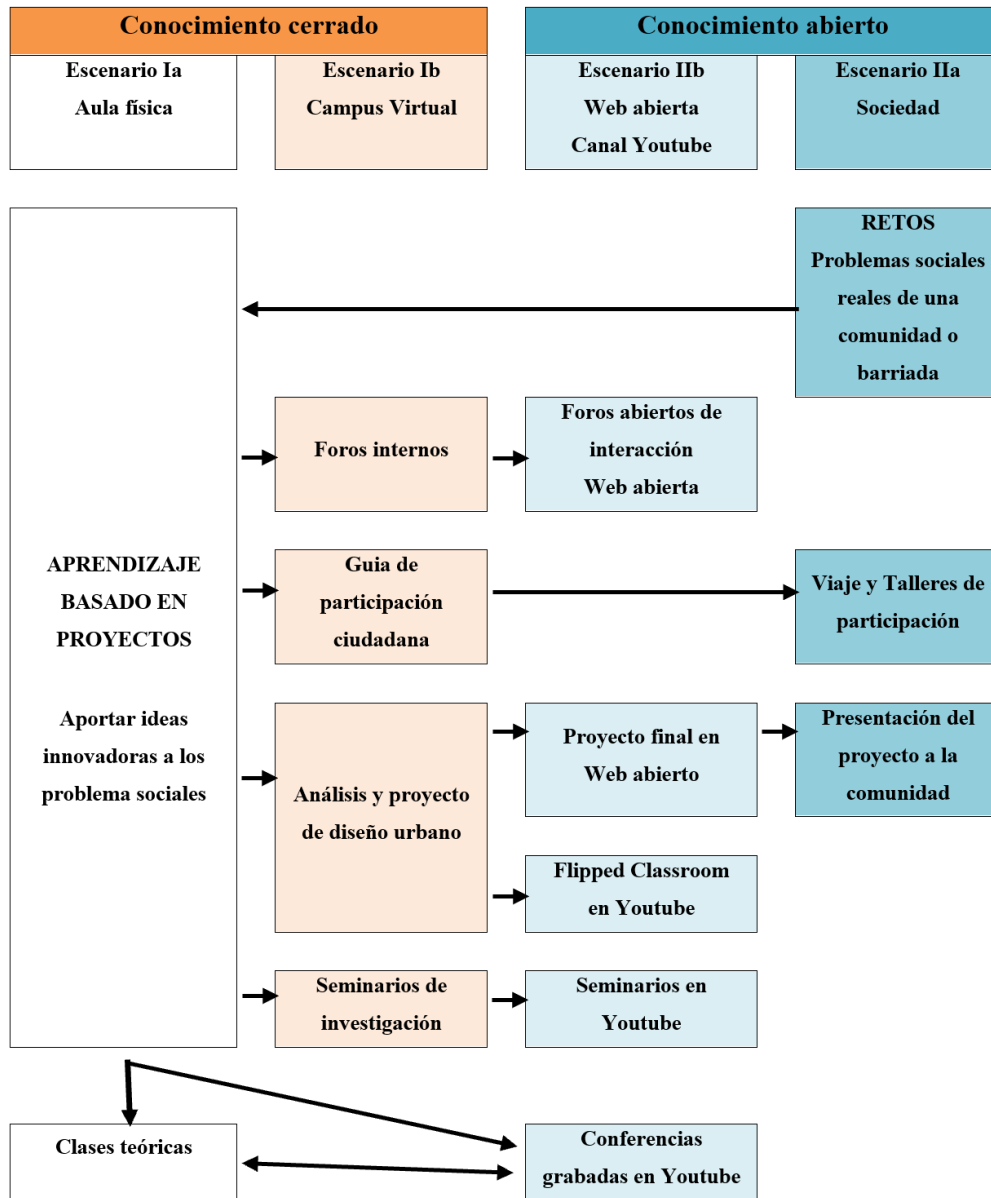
Conocimiento cerrado

Conocimiento abierto

Escenario Ia
Aula física

Escenario Ib
Campus Virtual

Escenario IIb
Web abierta
Canal Youtube

Escenario IIa
Sociedad

RETOS
Problemas sociales reales de una comunidad o barriada

APRENDIZAJE BASADO EN PROYECTOS

Aportar ideas innovadoras a los problema sociales

Foros internos

Foros abiertos de interacción
Web abierta

Guia de participación ciudadana

Viaje y Talleres de participación

Análisis y proyecto de diseño urbano

Proyecto final en Web abierto

Presentación del proyecto a la comunidad

Flipped Classroom en Youtube

Seminarios de investigación

Seminarios en Youtube

Clases teóricas

Conferencias grabadas en Youtube